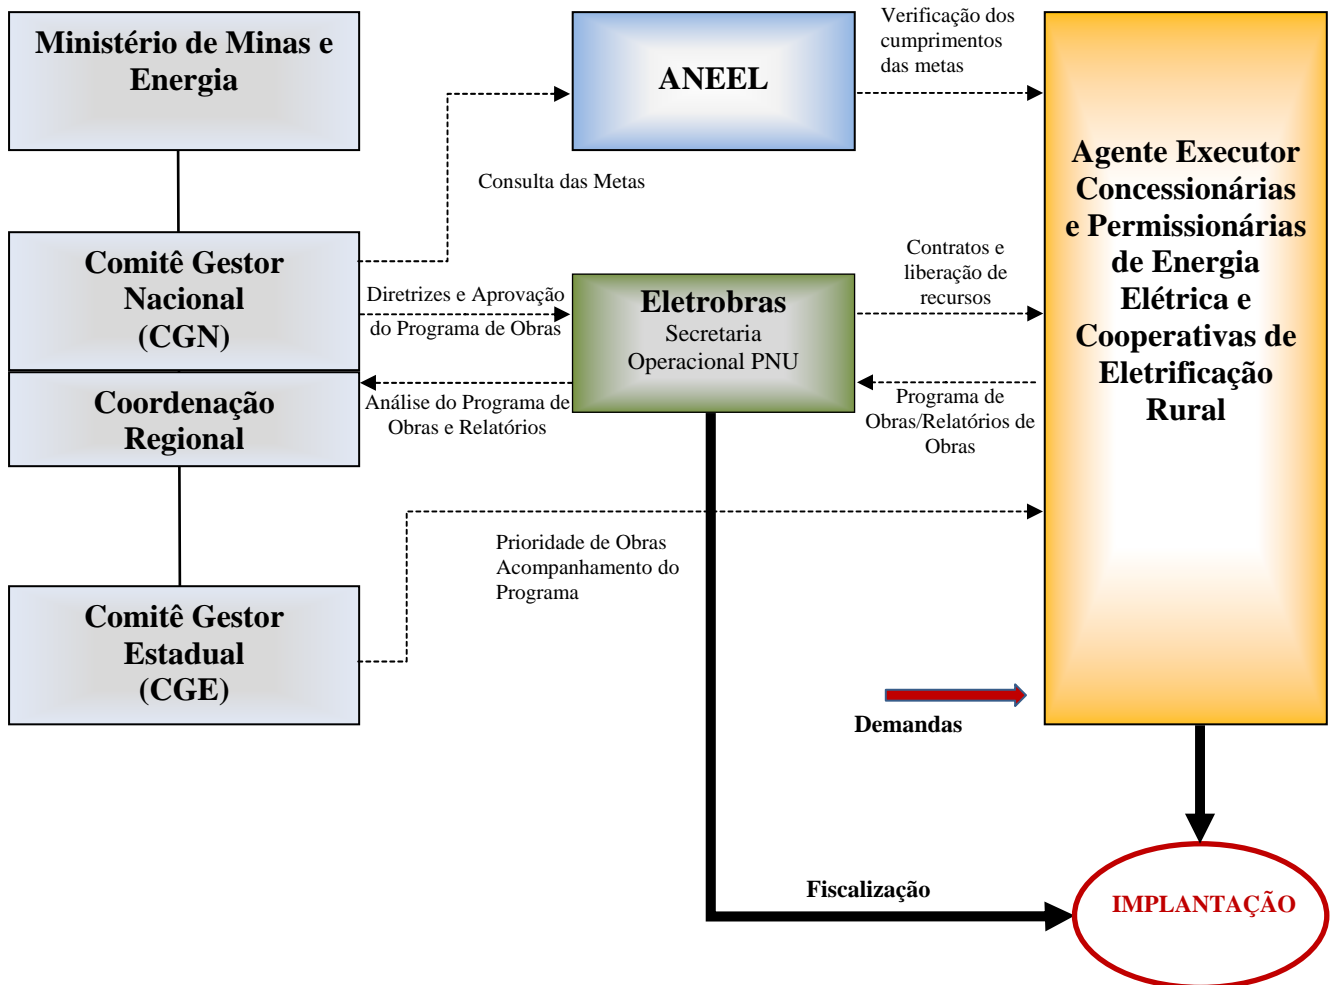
Ministério de Minas e Energia

ANEEL

Verificação dos cumprimentos das metas

Agente Executor Concessionárias e Permissionárias de Energia Elétrica e Cooperativas de Eletrificação Rural

Consulta das Metas

Comitê Gestor Nacional (CGN)

Diretrizes e Aprovação do Programa de Obras

Eletrobras
Secretaria Operacional PNU

Contratos e liberação de recursos

Coordenação Regional

Análise do Programa de Obras e Relatórios

Programa de Obras/Relatórios de Obras

Prioridade de Obras Acompanhamento do Programa

Comitê Gestor Estadual (CGE)

Demandas

Fiscalização

IMPLANTAÇÃO